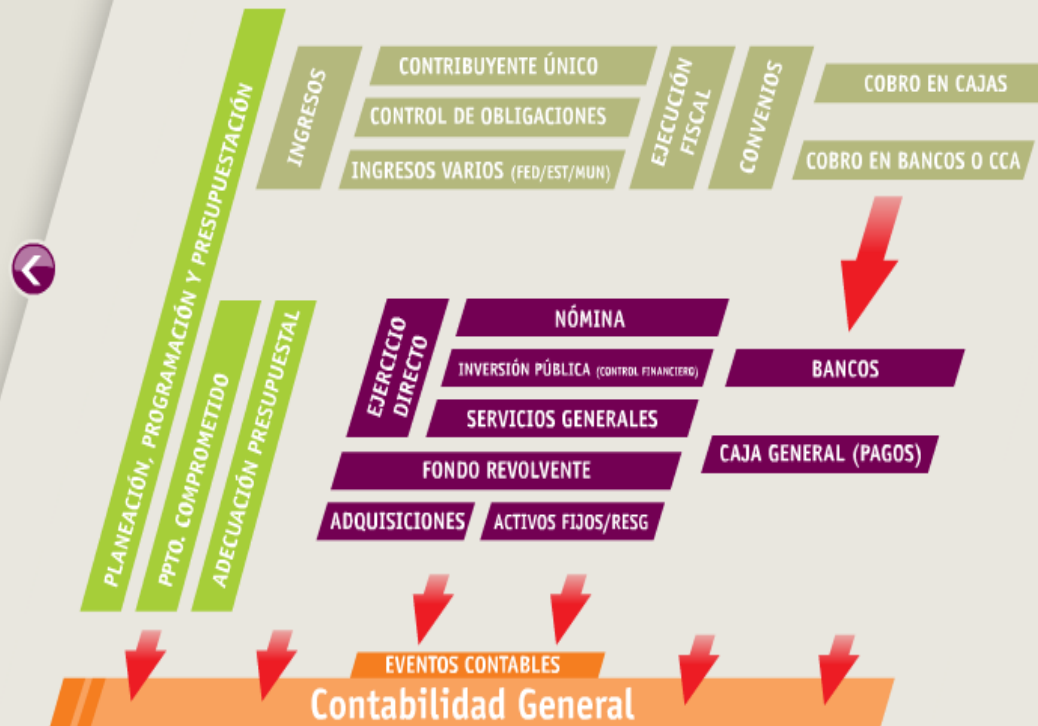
PLANEACIÓN, PROGRAMACIÓN Y PRESUPUESTACIÓN

INGRESOS

CONTRIBUYENTE ÚNICO

CONTROL DE OBLIGACIONES

INGRESOS VARIOS (FED/EST/MUN)

EJECUCIÓN FISCAL

CONVENIOS

COBRO EN CAJAS

COBRO EN BANCOS O CCA

PPTO. COMPROMETIDO

ADECUACIÓN PRESUPUESTAL

EJERCICIO DIRECTO

NÓMINA

INVERSIÓN PÚBLICA (CONTROL FINANCIERO)

SERVICIOS GENERALES

FONDO REVOLVENTE

ADQUISICIONES

ACTIVOS FIJOS/RESG

BANCOS

CAJA GENERAL (PAGOS)

EVENTOS CONTABLES

Contabilidad General